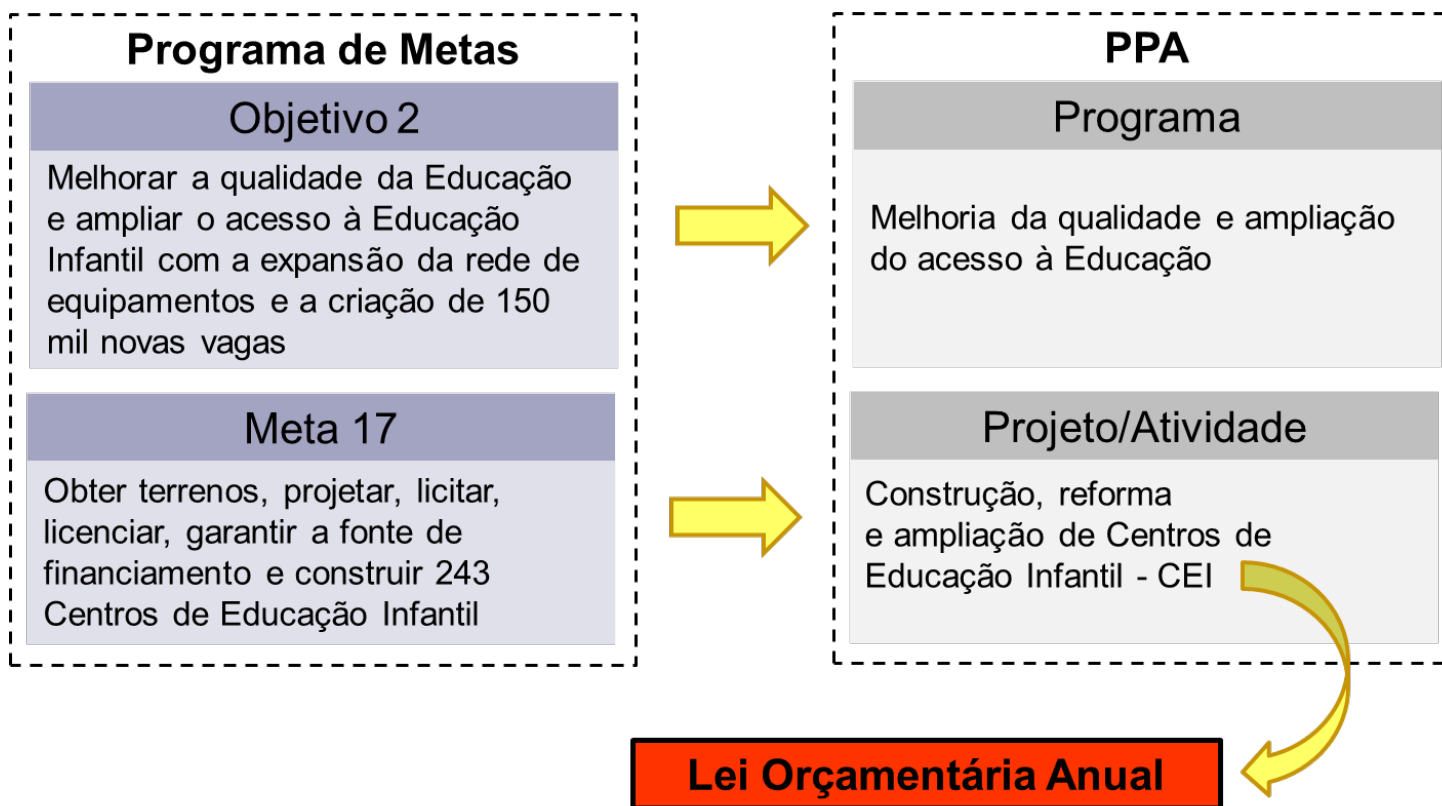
Programa de Metas

Objetivo 2

Melhorar a qualidade da Educação e ampliar o acesso à Educação Infantil com a expansão da rede de equipamentos e a criação de 150 mil novas vagas

Meta 17

Obter terrenos, projetar, licitar, licenciar, garantir a fonte de financiamento e construir 243 Centros de Educação Infantil

PPA

Programa

Melhoria da qualidade e ampliação do acesso à Educação

Projeto/Atividade

Construção, reforma e ampliação de Centros de Educação Infantil - CEI

Lei Orçamentária Anual